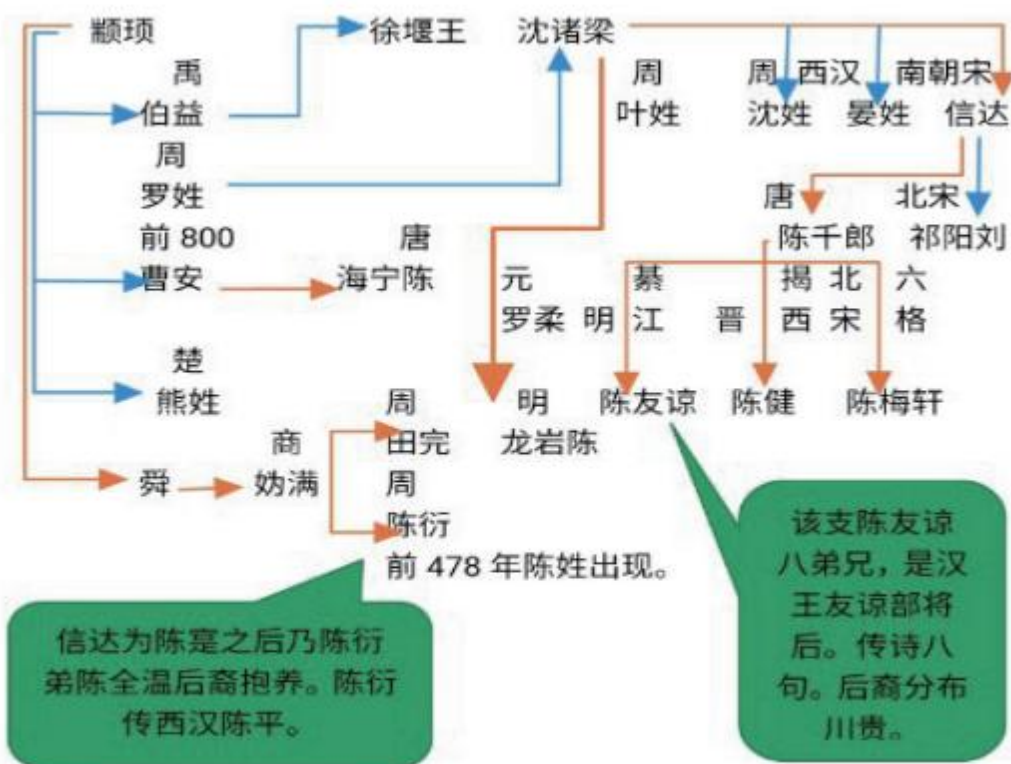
颛顼
禹
伯益
周
罗姓
前 800
曹安
楚
熊姓
徐堰王
沈诸梁
周
叶姓
周 西汉
沈姓 晏姓
南朝宋
信达
唐
陈千郎
北宋
祁阳刘
唐
海宁陈
元
罗柔
明
綦江
晋
揭西
北宋
六格
明
龙岩陈
陈友谅
陈健
陈梅轩
商
舜
妫满
周
田完
周
陈衍
前 478 年陈姓出现。

信达为陈寔之后乃陈衍弟陈全温后裔抱养。陈衍传西汉陈平。

该支陈友谅八弟兄，是汉王友谅部将后。传诗八句。后裔分布川贵。